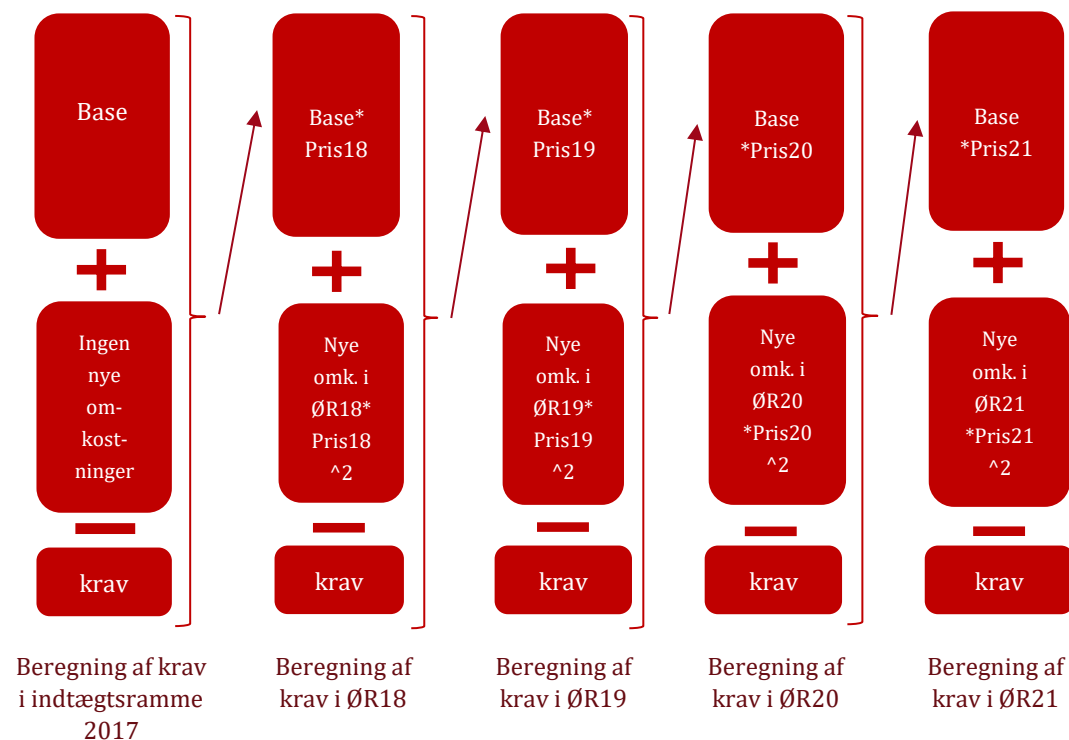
Base

+

Ingen nye omkostninger

−

krav

Beregning af krav i indtægtsramme 2017

Base* Pris18

+

Nye omk. i ØR18* Pris18 ^2

−

krav

Beregning af krav i ØR18

Base* Pris19

+

Nye omk. i ØR19* Pris19 ^2

−

krav

Beregning af krav i ØR19

Base *Pris20

+

Nye omk. i ØR20 *Pris20 ^2

−

krav

Beregning af krav i ØR20

Base *Pris21

+

Nye omk. i ØR21 *Pris21 ^2

−

krav

Beregning af krav i ØR21